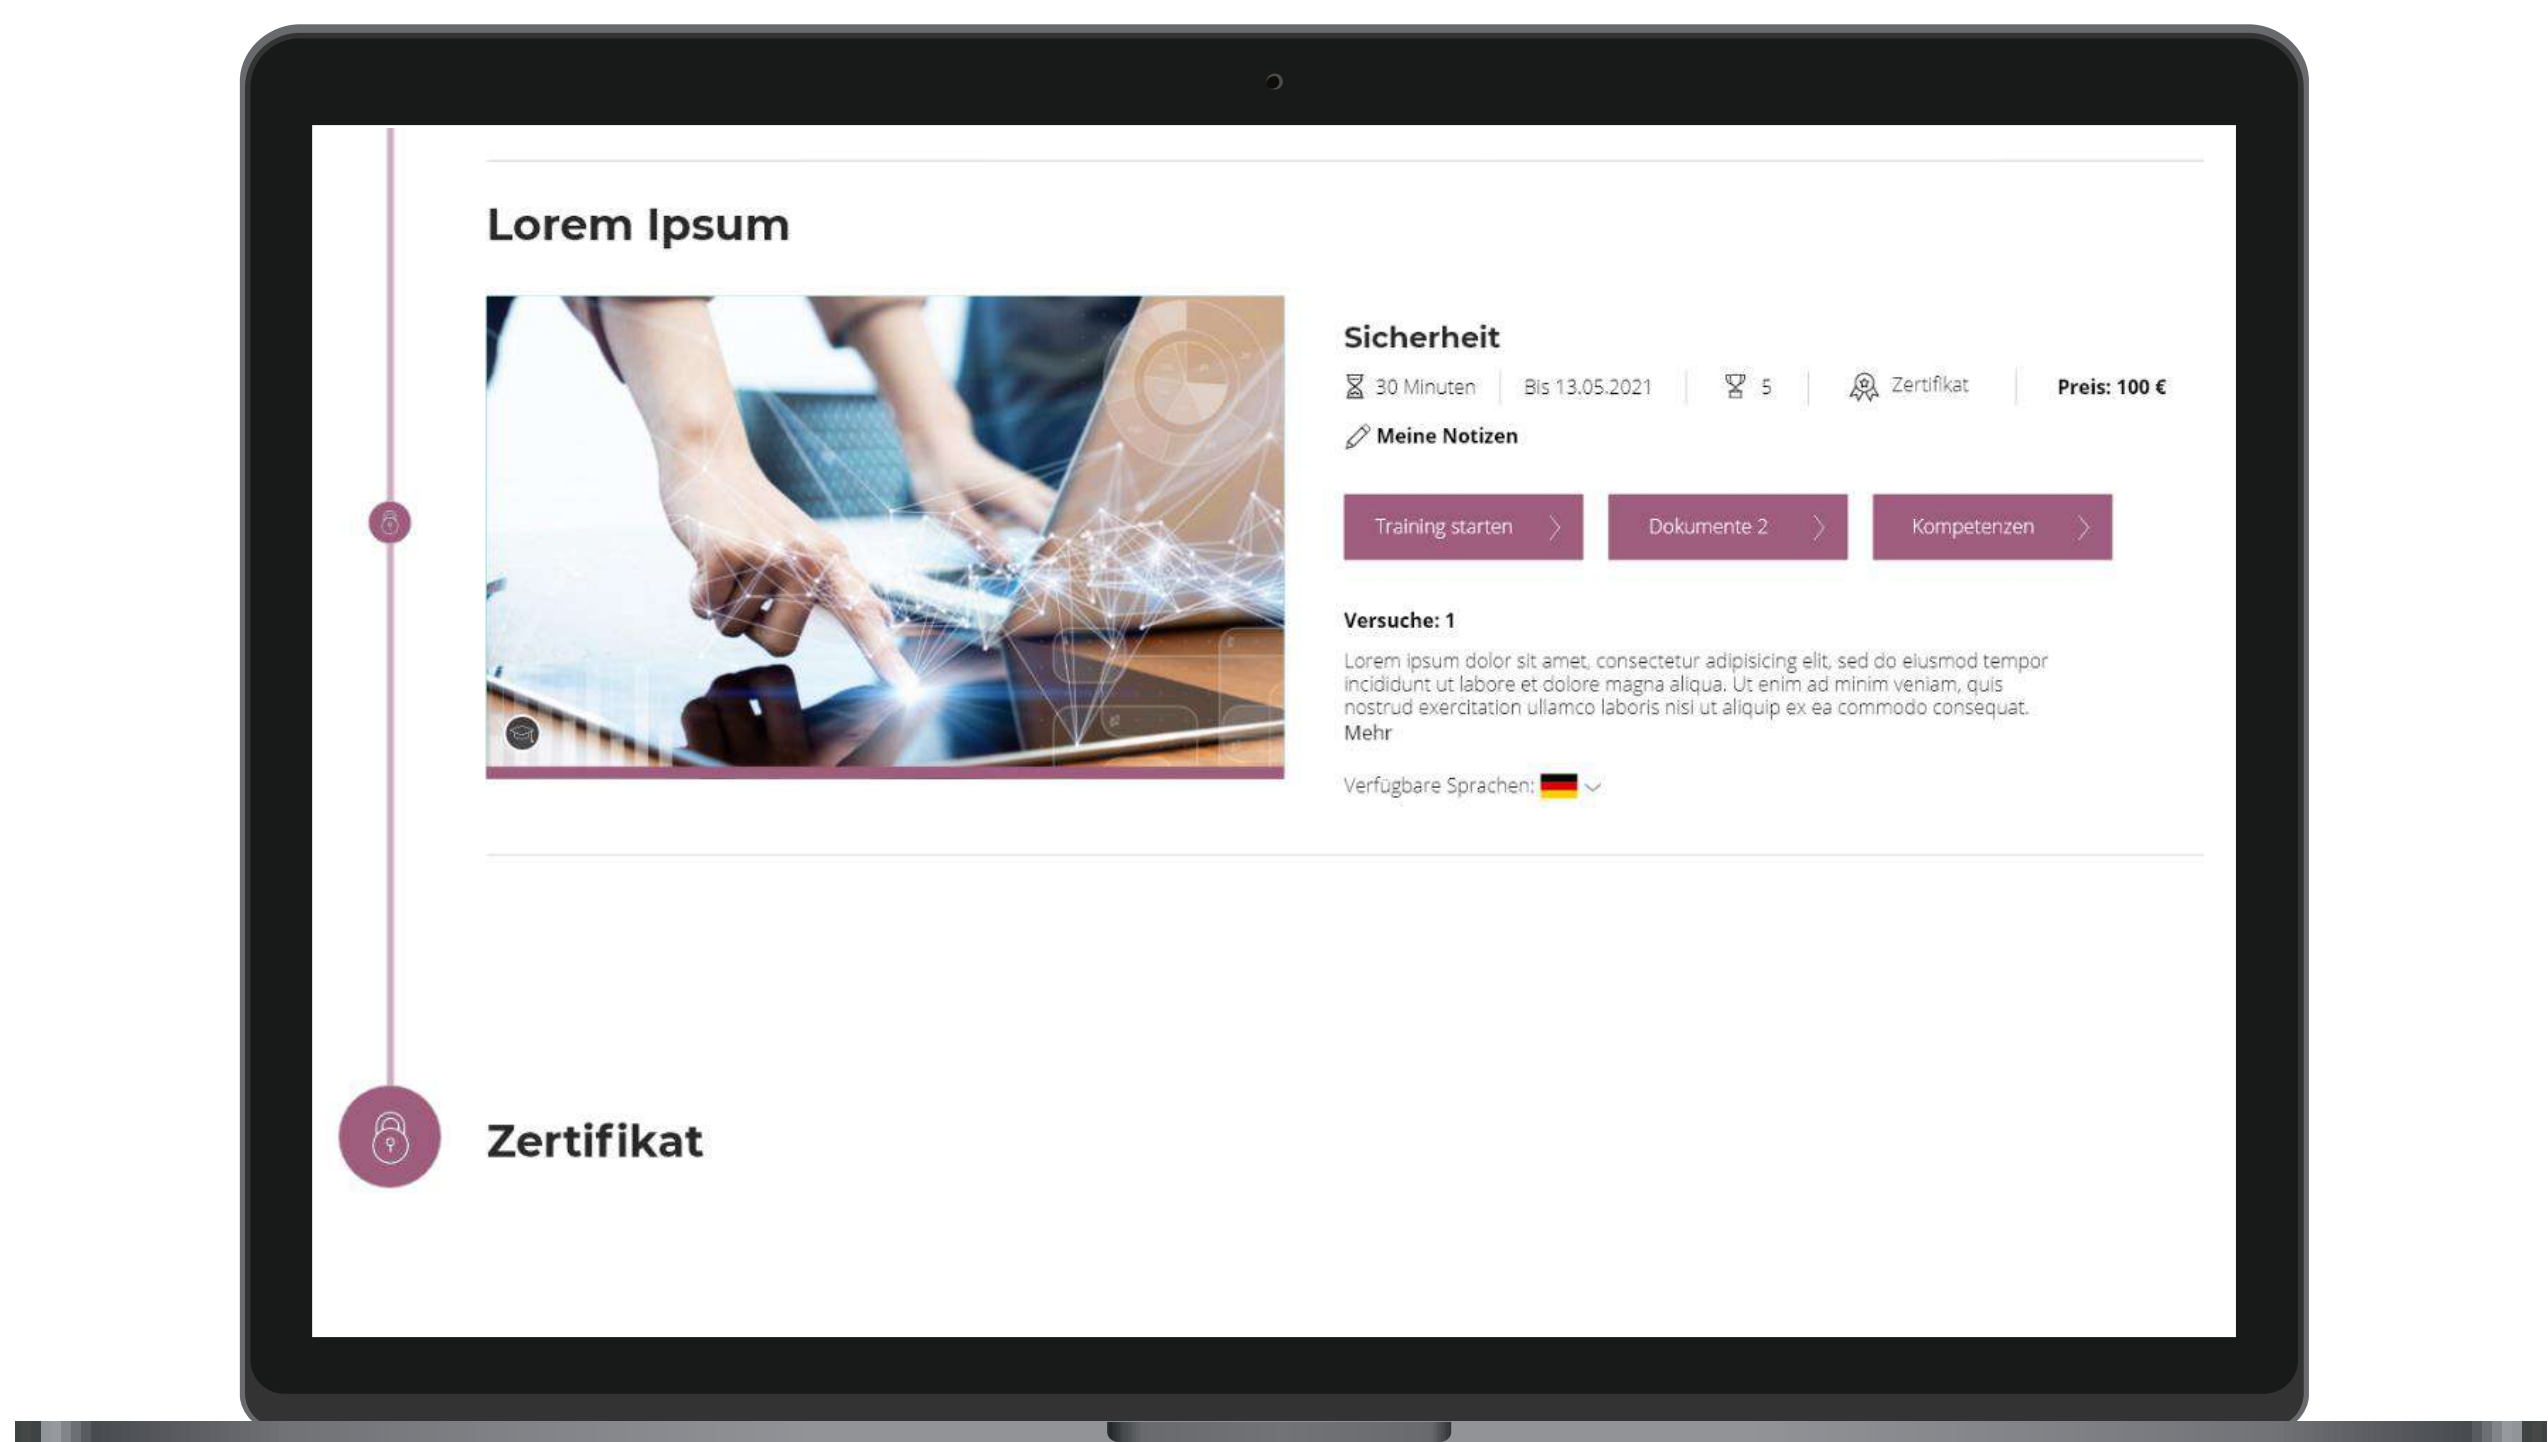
Lorem Ipsum

Sicherheit

30 Minuten | Bis 13.05.2021 | 5 | Zertifikat | Preis: 100 €

Meine Notizen

Training starten
Dokumente 2
Kompetenzen

Versuche: 1

Lorem ipsum dolor sit amet, consectetur adipisicing elit, sed do eiusmod tempor incididunt ut labore et dolore magna aliqua. Ut enim ad minim veniam, quis nostrud exercitation ullamco laboris nisi ut aliquip ex ea commodo consequat.
Mehr

Verfügbare Sprachen:

Zertifikat